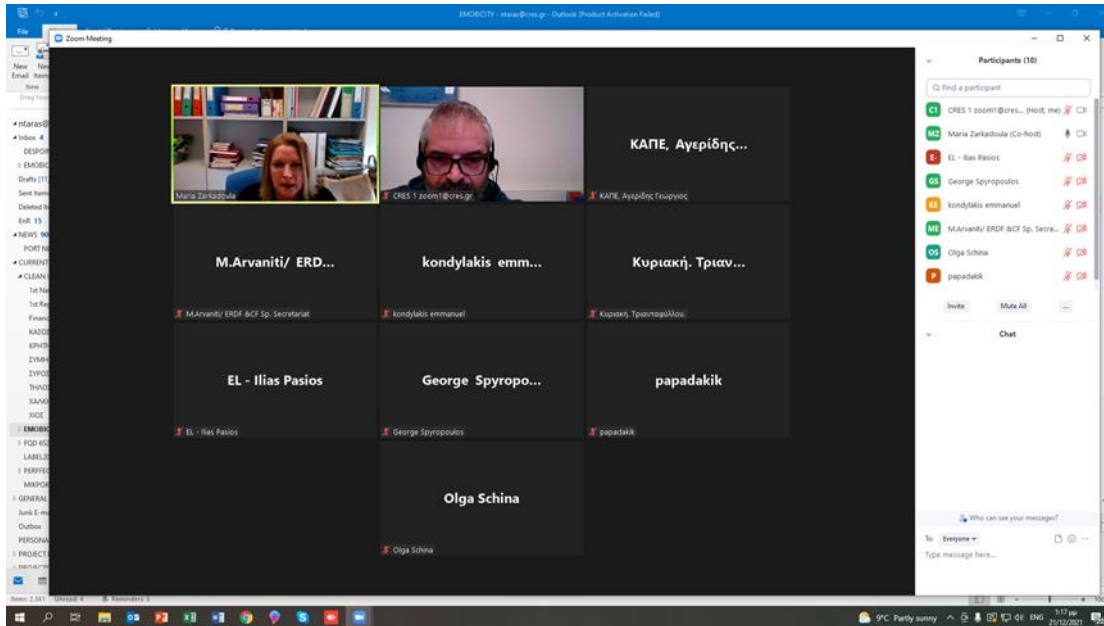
EMOBICITY - ntaras@cres.gr - Outlook (Product Activation Failed)

File

Zoom Meeting

New Email

ntaras@
Inbox 4
DESPO
EMOBI
Drafts [11]
Sent Items
Deleted It
EnR 15
NEWS 90
PORT N
CURRENT
CLEAN
1st Na
1st Re
Financ
ΚΑΙΣ
ΚΡΗΤ
ΖΥΜ
ΣΥΡΟ
ΘΑΛ
ΧΑΛΚ
ΧΙΟΣ
EMOBI
FQD 65
LABEL2
PERFEC
ΜΙΚΡΟ
GENERAL
Junk E-m
Outbox
PERSONA
PROJECT

Items: 2,581 Unread: 4 Reminders: 3

Maria Zarkadoula

CRES 1 zoom1@cres.gr

ΚΑΠΕ, Αγερίδης...
ΚΑΠΕ, Αγερίδης Γεώργιος

M.Arvaniti/ ERD...
M.Arvaniti/ ERDF &CF Sp. Secretariat

kondylakis emm...
kondylakis emmanuel

Κυριακή. Τριαν...
Κυριακή. Τριανταφύλλου

EL - Ilias Pasios
EL - Ilias Pasios

George Spyropo...
George Spyropoulos

papadakik
papadakik

Olga Schina
Olga Schina

Participants (10)

Find a participant

CRES 1 zoom1@cres... (Host, me)
Maria Zarkadoula (Co-host)
EL - Ilias Pasios
George Spyropoulos
kondylakis emmanuel
M.Arvaniti/ ERDF &CF Sp. Secre...
Olga Schina
papadakik

Invite
Mute All
...

Chat

Who can see your messages?

To: Everyone
Type message here...

9°C Partly sunny ENG 1:17 μμ 21/12/2021